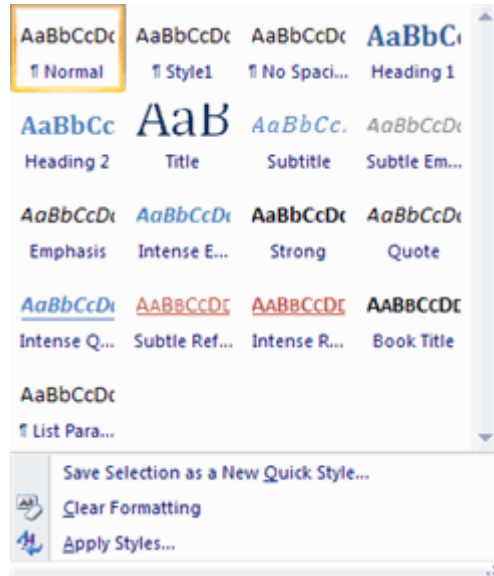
AaBbCcDc
¶ Normal

AaBbCcDc
¶ Style1

AaBbCcDc
¶ No Spaci...

AaBbC
Heading 1

AaBbCc
Heading 2

AaB
Title

AaBbCc.
Subtitle

AaBbCcDc
Subtle Em...

AaBbCcDc
Emphasis

AaBbCcDc
Intense E...

AaBbCcDc
Strong

AaBbCcDc
Quote

AaBbCcDc
Intense Q...

AABBCCDD
Subtle Ref...

AABBCCDD
Intense R...

AABBCCDD
Book Title

AaBbCcDc
¶ List Para...

Save Selection as a New Quick Style...
Clear Formatting
Apply Styles...